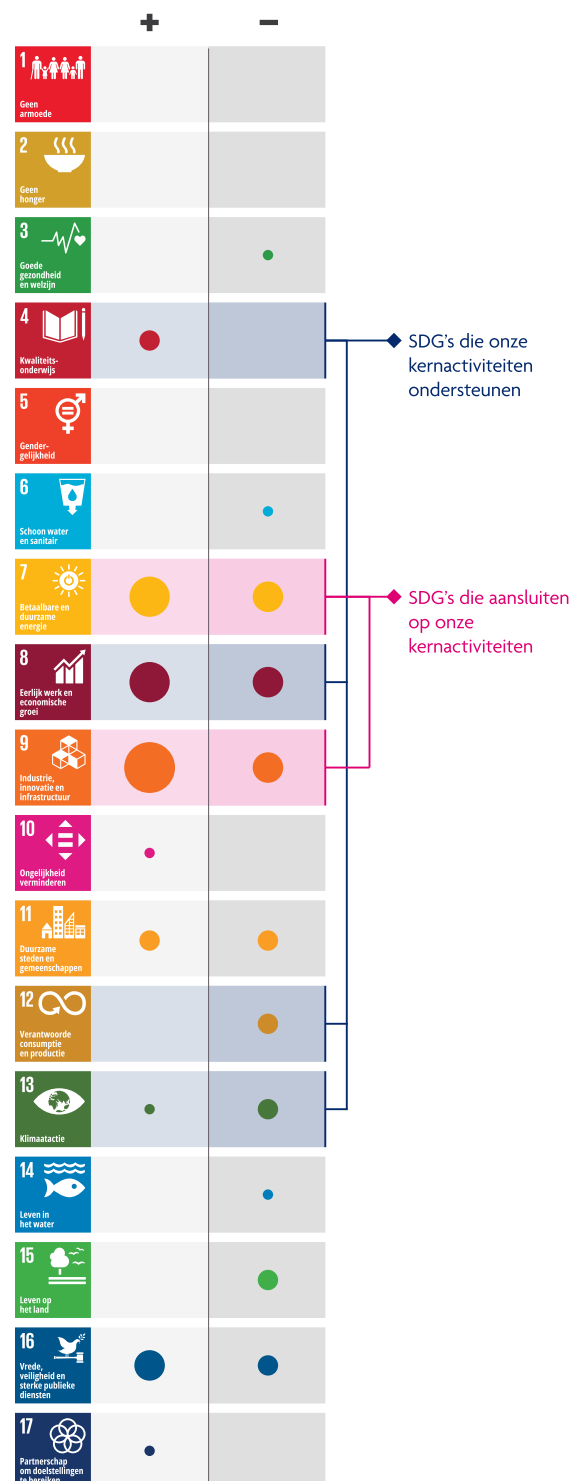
+ −

1 Geen armoede

2 Geen honger

3 Goede gezondheid en welzijn

4 Kwaliteitsonderwijs

5 Gendergelijkheid

6 Schoon water en sanitair

7 Betaalbare en duurzame energie

8 Eerlijk werk en economische groei

9 Industrie, innovatie en infrastructuur

10 Ongelijkheid verminderen

11 Duurzame steden en gemeenschappen

12 Verantwoorde consumptie en productie

13 Klimaatactie

14 Leven in het water

15 Leven op het land

16 Vrede, veiligheid en sterke publieke diensten

17 Partnerschap om doelstellingen te bereiken

SDG's die onze kernactiviteiten ondersteunen

SDG's die aansluiten op onze kernactiviteiten